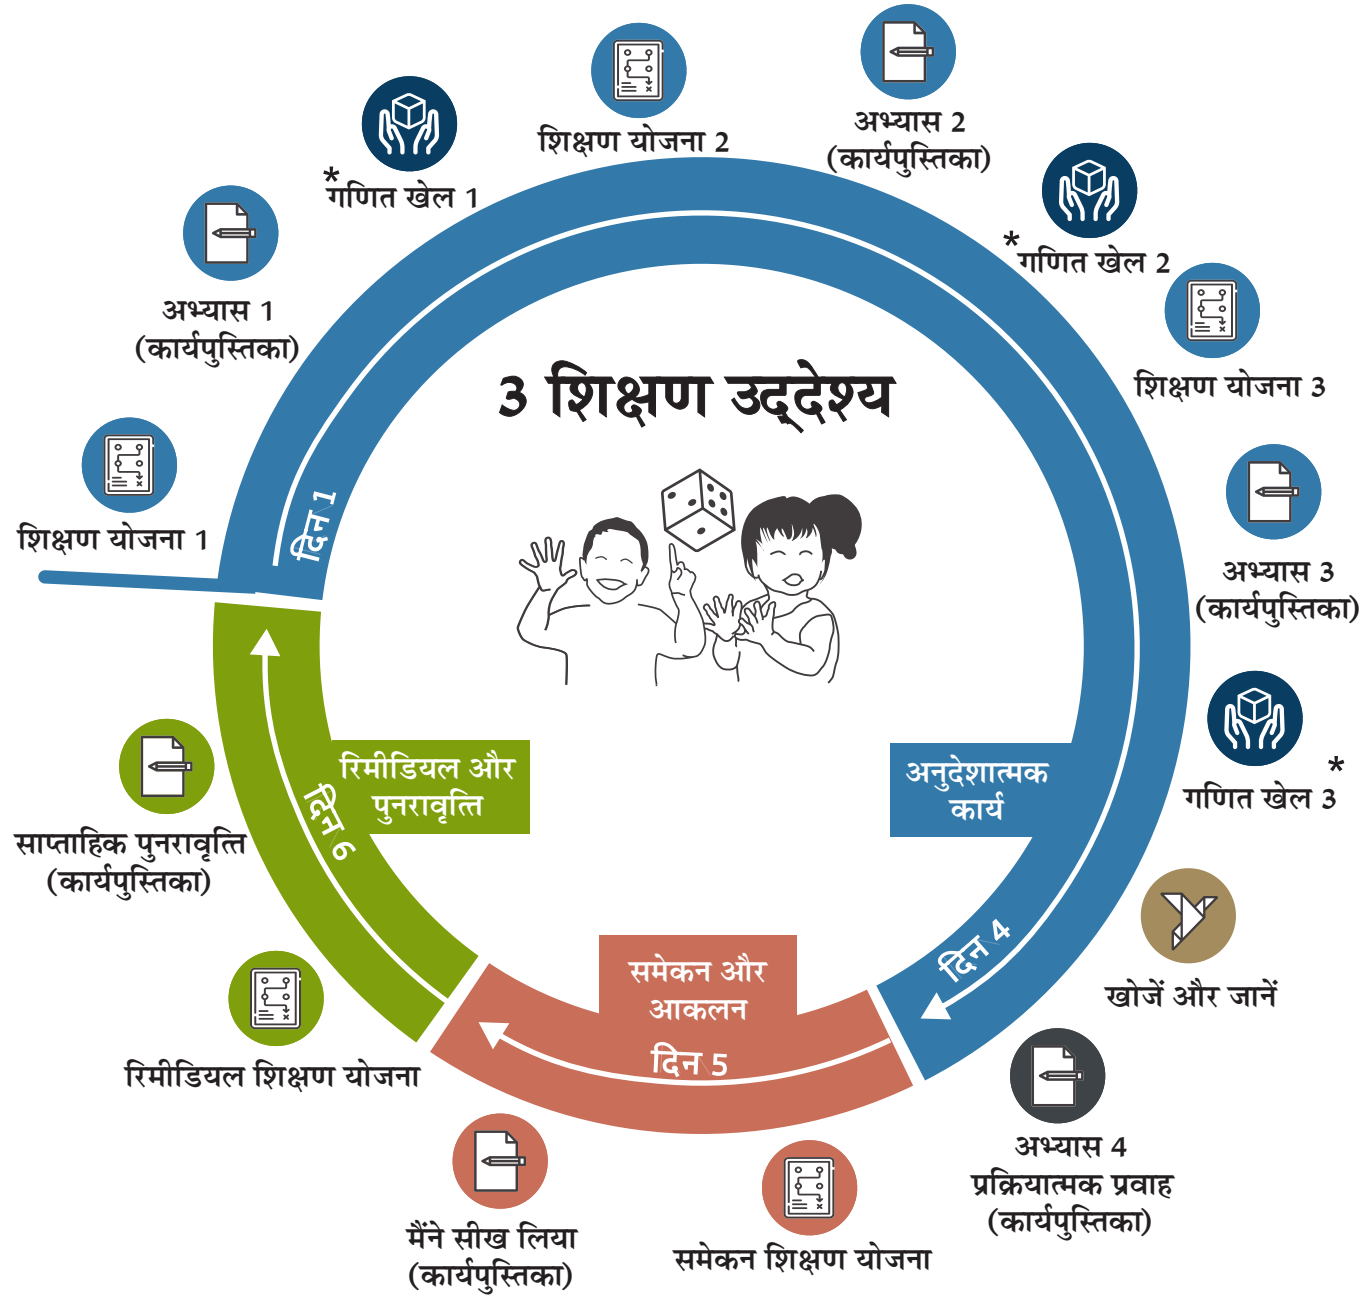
3 शिक्षण उद्देश्य

दिन 1

शिक्षण योजना 1

अभ्यास 1
(कार्यपुस्तिका)

*गणित खेल 1

शिक्षण योजना 2

अभ्यास 2
(कार्यपुस्तिका)

*गणित खेल 2

शिक्षण योजना 3

अभ्यास 3
(कार्यपुस्तिका)

गणित खेल 3 *

अनुदेशात्मक कार्य

दिन 4

खोजें और जानें

अभ्यास 4
प्रक्रियात्मक प्रवाह
(कार्यपुस्तिका)

समेकन और आकलन

दिन 5

समेकन शिक्षण योजना

मैंने सीख लिया
(कार्यपुस्तिका)

रिमीडियल शिक्षण योजना

साप्ताहिक पुनरावृत्ति
(कार्यपुस्तिका)

रिमीडियल और पुनरावृत्ति

दिन 6